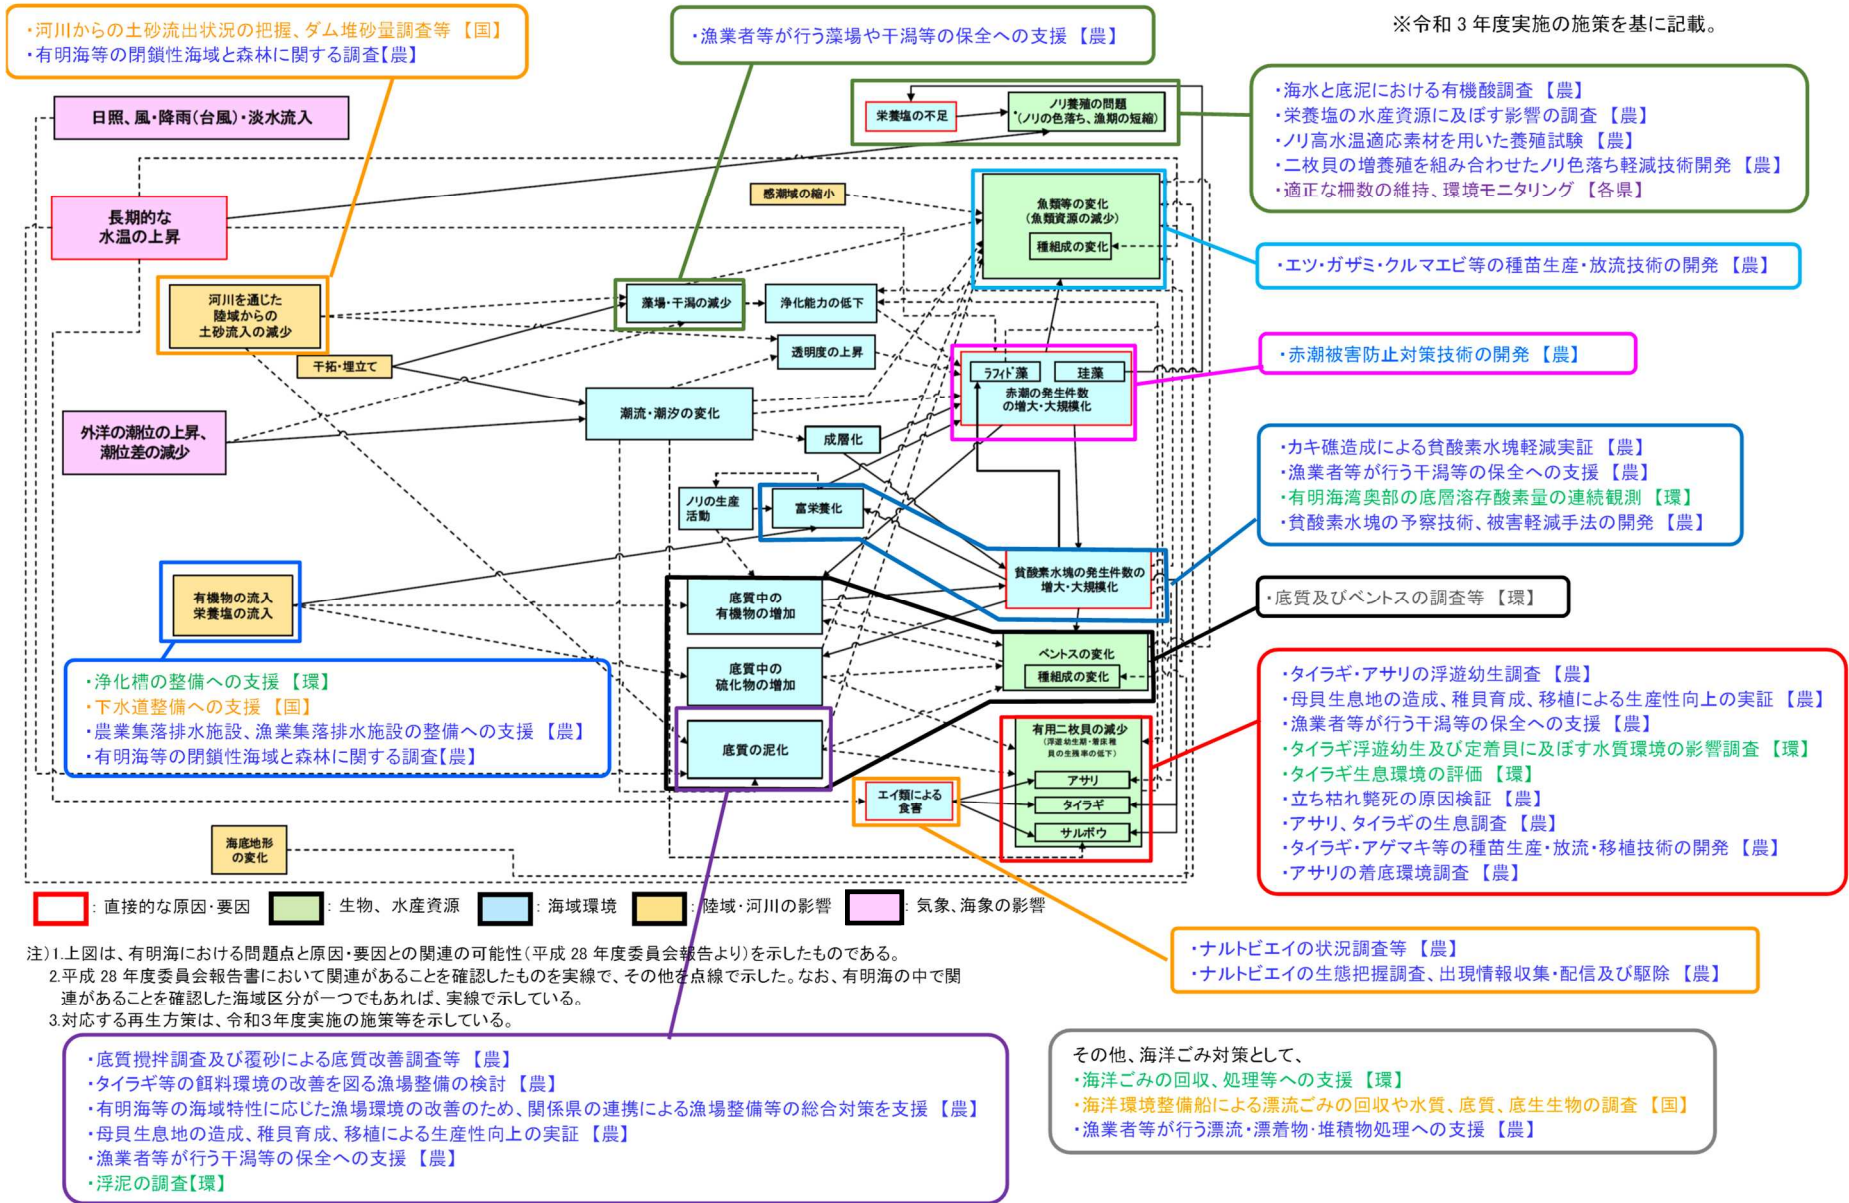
・河川からの土砂流出状況の把握、ダム堆砂量調査等 【国】
・有明海等の閉鎖性海域と森林に関する調査【農】

・漁業者等が行う藻場や干潟等の保全への支援 【農】

※令和３年度実施の施策を基に記載。

・海水と底泥における有機酸調査 【農】
・栄養塩の水産資源に及ぼす影響の調査 【農】
・ノリ高水温適応素材を用いた養殖試験 【農】
・二枚貝の増養殖を組み合わせたノリ色落ち軽減技術開発 【農】
・適正な柵数の維持、環境モニタリング 【各県】

日照、風・降雨(台風)・淡水流入

栄養塩の不足

ノリ養殖の問題 (ノリの色落ち、漁期の短縮)

長期的な水温の上昇

感潮域の縮小

魚類等の変化 (魚類資源の減少)

種組成の変化

・エツ・ガザミ・クルマエビ等の種苗生産・放流技術の開発 【農】

河川を通じた陸域からの土砂流入の減少

藻場・干潟の減少

浄化能力の低下

透明度の上昇

干拓・埋立て

ラフィド藻

珪藻

赤潮の発生件数の増大・大規模化

・赤潮被害防止対策技術の開発 【農】

外洋の潮位の上昇、潮位差の減少

潮流・潮汐の変化

成層化

・カキ礁造成による貧酸素水塊軽減実証 【農】
・漁業者等が行う干潟等の保全への支援 【農】
・有明海湾奥部の底層溶存酸素量の連続観測 【環】
・貧酸素水塊の予察技術、被害軽減手法の開発 【農】

ノリの生産活動

富栄養化

貧酸素水塊の発生件数の増大・大規模化

有機物の流入 栄養塩の流入

底質中の有機物の増加

・底質及びベントスの調査等 【環】

ベントスの変化

種組成の変化

底質中の硫化物の増加

・浄化槽の整備への支援 【環】
・下水道整備への支援 【国】
・農業集落排水施設、漁業集落排水施設の整備への支援 【農】
・有明海等の閉鎖性海域と森林に関する調査【農】

底質の泥化

有用二枚貝の減少 (浮遊幼生期・着床稚貝の生残率の低下)

アサリ

タイラギ

サルボウ

エイ類による食害

・タイラギ・アサリの浮遊幼生調査 【農】
・母貝生息地の造成、稚貝育成、移植による生産性向上の実証 【農】
・漁業者等が行う干潟等の保全への支援 【農】
・タイラギ浮遊幼生及び定着貝に及ぼす水質環境の影響調査 【環】
・タイラギ生息環境の評価 【環】
・立ち枯れ斃死の原因検証 【農】
・アサリ、タイラギの生息調査 【農】
・タイラギ・アゲマキの種苗生産・放流・移植技術の開発 【農】
・アサリの着底環境調査 【農】

海底地形の変化

: 直接的な原因・要因 : 生物、水産資源 : 海域環境 : 陸域・河川の影響 : 気象、海象の影響

注)1.上図は、有明海における問題点と原因・要因との関連の可能性(平成 28 年度委員会報告より)を示したものである。
2.平成 28 年度委員会報告書において関連があることを確認したものを実線で、その他を点線で示した。なお、有明海の中で関連があることを確認した海域区分が一つでもあれば、実線で示している。
3.対応する再生方策は、令和3年度実施の施策等を示している。

・ナルトビエイの状況調査等 【農】
・ナルトビエイの生態把握調査、出現情報収集・配信及び駆除 【農】

・底質攪拌調査及び覆砂による底質改善調査等 【農】
・タイラギ等の餌料環境の改善を図る漁場整備の検討 【農】
・有明海等の海域特性に応じた漁場環境の改善のため、関係県の連携による漁場整備等の総合対策を支援 【農】
・母貝生息地の造成、稚貝育成、移植による生産性向上の実証 【農】
・漁業者等が行う干潟等の保全への支援 【農】
・浮泥の調査【環】

その他、海洋ごみ対策として、
・海洋ごみの回収、処理等への支援 【環】
・海洋環境整備船による漂流ごみの回収や水質、底質、底生生物の調査 【国】
・漁業者等が行う漂流・漂着物・堆積物処理への支援 【農】